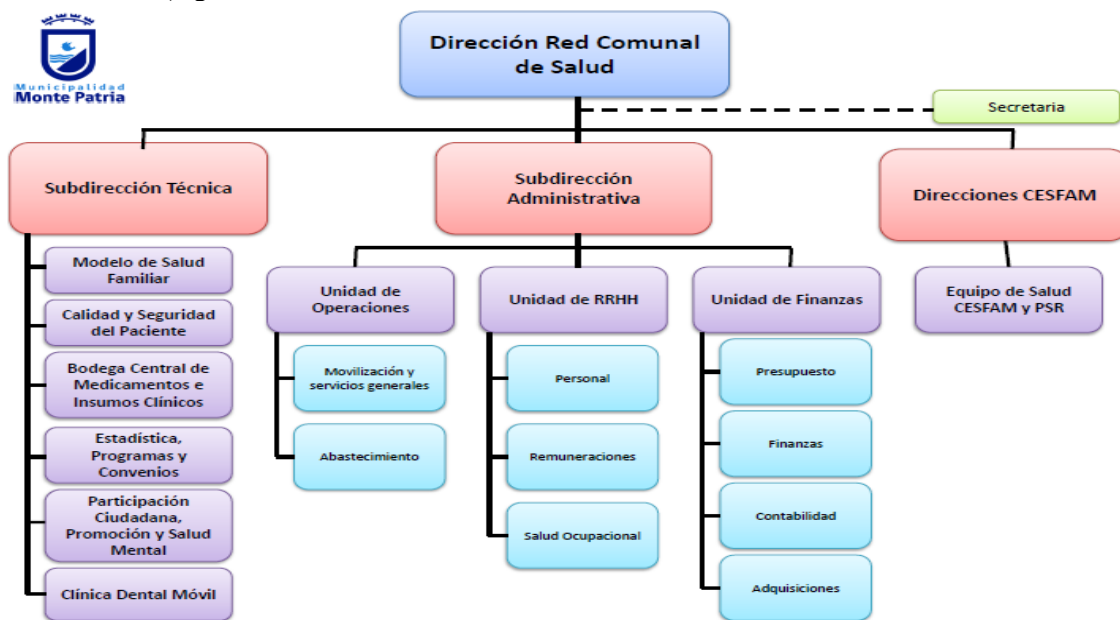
Municipalidad
Monte Patria

Dirección Red Comunal de Salud

Secretaria

Subdirección Técnica

Subdirección Administrativa

Direcciones CESFAM

Modelo de Salud Familiar

Calidad y Seguridad del Paciente

Bodega Central de Medicamentos e Insumos Clínicos

Estadística, Programas y Convenios

Participación Ciudadana, Promoción y Salud Mental

Clínica Dental Móvil

Unidad de Operaciones

Movilización y servicios generales

Abastecimiento

Unidad de RRHH

Personal

Remuneraciones

Salud Ocupacional

Unidad de Finanzas

Presupuesto

Finanzas

Contabilidad

Adquisiciones

Equipo de Salud CESFAM y PSR